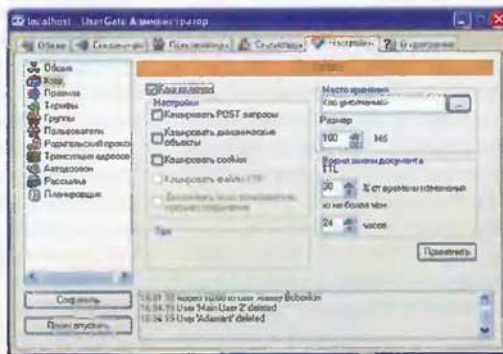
localhost - UserGate Администратор

Общие | Соединения | Пользователи | Статистика | Настройки | О программе

Общие
Кэш
Правила
Тарифы
Группы
Пользователи
Родительский прокси
Трансляция адресов
Автодозвон
Рассылка
Планировщик

Кэш

Кэш включен
Настройки
Кэшировать POST запросы
Кэшировать динамические объекты
Кэшировать cookies
Кэшировать файлы FTP
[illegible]

Место хранения
Кэш умолчанию
Размер
100 Мб
Время жизни документа
TTL
30 % от времени изменения
но не более чем
24 часов

Применить

Сохранить
Перезапустить

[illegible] User 'Main User 2' deleted
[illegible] User 'Adamant' deleted